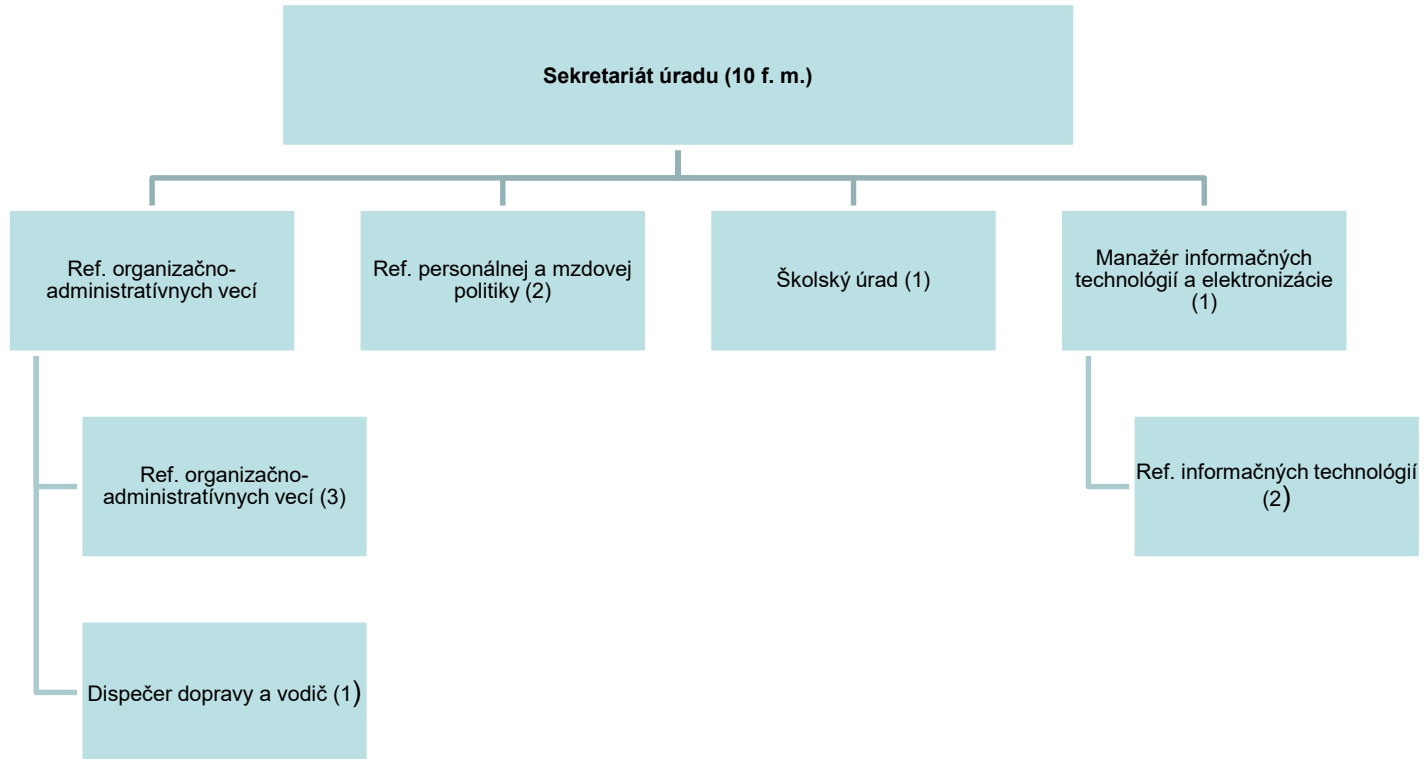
Sekretariát úradu (10 f. m.)

Ref. organizačno-administratívnych vecí

Ref. personálnej a mzdovej politiky (2)

Školský úrad (1)

Manažér informačných technológií a elektronizácie (1)

Ref. organizačno-administratívnych vecí (3)

Dispečer dopravy a vodič (1)

Ref. informačných technológií (2)